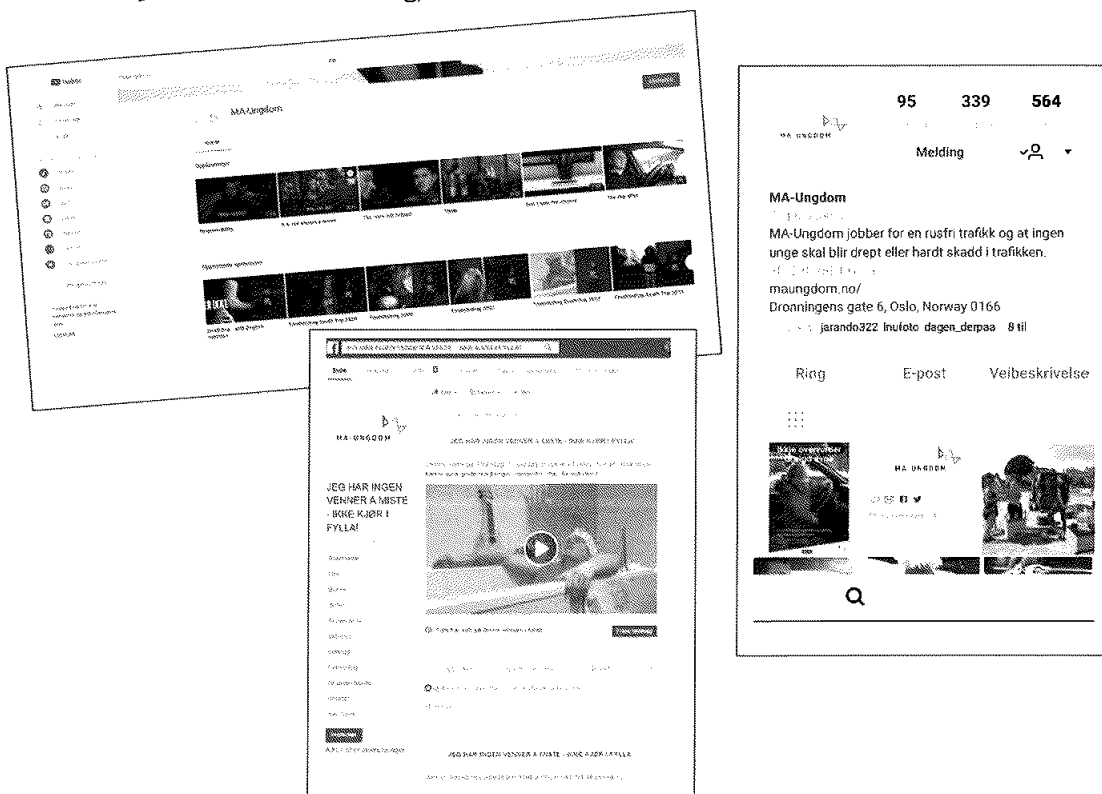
MA-Ungdom

95 339 564

MA-UNGDOM

Melding

MA-Ungdom

MA-Ungdom jobber for en rusfri trafikk og at ingen unge skal blir drept eller hardt skadd i trafikken.

maungdom.no/

Dronningens gate 6, Oslo, Norway 0166

jarando322 lnufoto dagen_derpaa 8 til

Ring E-post Veibeskrivelse

MA-UNGDOM

MA-UNGDOM

JEG HAR INGEN VENNER Å MISTE - IKKE KJØR I FYLLA!

JEG HAR INGEN VENNER Å MISTE - IKKE KJØR I FYLLA!